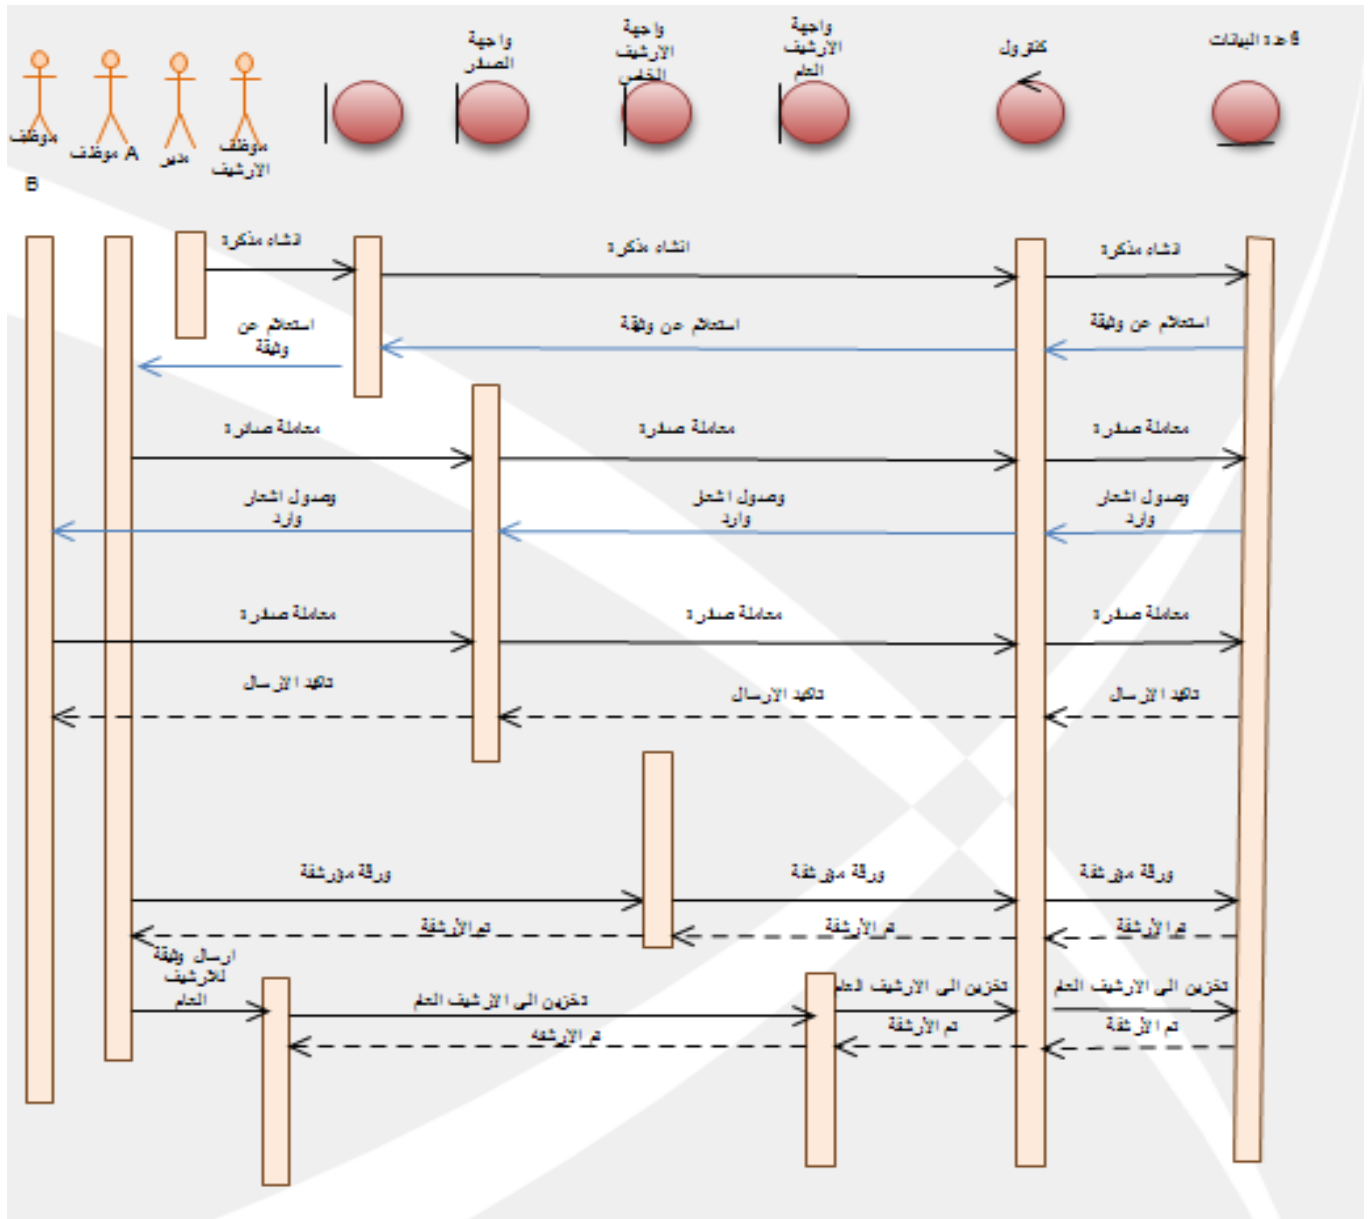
موظف B
موظف A
مدير
موظف الأرشيف
واجهة الصادر
واجهة الأرشيف الخاص
واجهة الأرشيف العام
كنترول
قاعدة البيانات

انشاء مذكرة
انشاء مذكرة
انشاء مذكرة
استعلام عن وثيقة
استعلام عن وثيقة
استعلام عن وثيقة
معاملة صادرة
معاملة صدرة
معاملة صدرة
وصول اشعار وارد
وصول اشعار وارد
وصول اشعار وارد
معاملة صدرة
معاملة صدرة
معاملة صدرة
تاكيد الارسال
تاكيد الارسال
تاكيد الارسال
ورقة مؤرشفة
ورقة مؤرشفة
ورقة مؤرشفة
تم الأرشفة
تم الأرشفة
تم الأرشفة
ارسال وثيقة للارشيف العام
تخزين الى الارشيف العام
تخزين الى الارشيف العام
تخزين الى الارشيف العام
تم الأرشفة
تم الأرشفة
تم الأرشفة